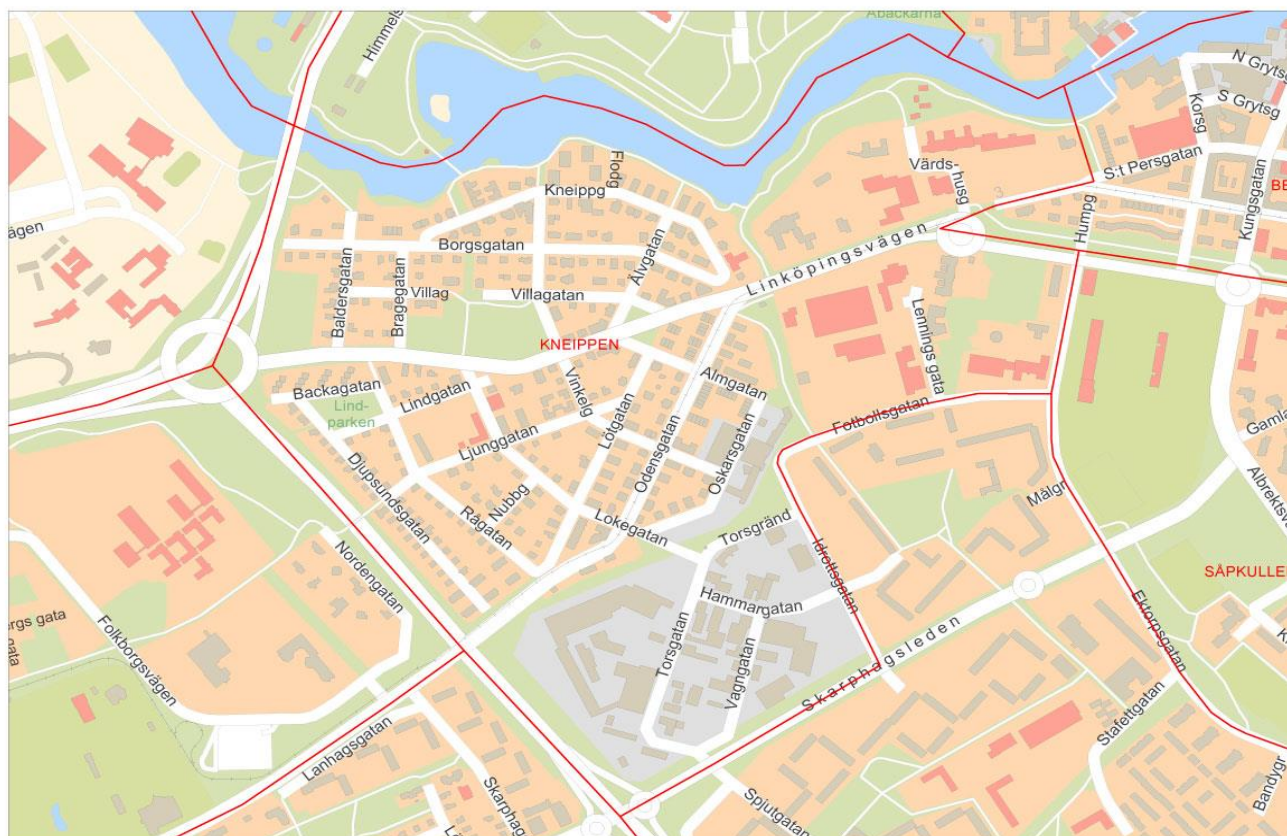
Abackarna
Himmelst
N Grytsg
S Grytsg
Korsg
S:t Persgatan
BE
Kungsgatan
Värds-husg
Humpg
Flodg
Kneippg
Borgsgatan
Älvgatan
Linköpingsvägen
ägen
Baldersgatan
Bragegatan
Villag
Villagatan
Lennings gata
KNEIPPEN
Backagatan
Lind-parken
Lindgatan
Vinkelg
Almgatan
Fotbollsgatan
Gamla
Ljunggatan
Lötgatan
Odensgatan
Oskarsgatan
Albrektsv
Djupsundsgatan
Nubbg
Målgr
Rågatan
Lokegatan
Torsgränd
Idrottsgatan
SÄPKULLE
Nordengatan
Hammargatan
Ektorpsgatan
rgs gata
gata
Folkborgsvägen
Skarphagsleden
Torsgatan
Vagngatan
Stafettgatan
Lanhagsgatan
Skarphag
Bandygr
Spjutgatan